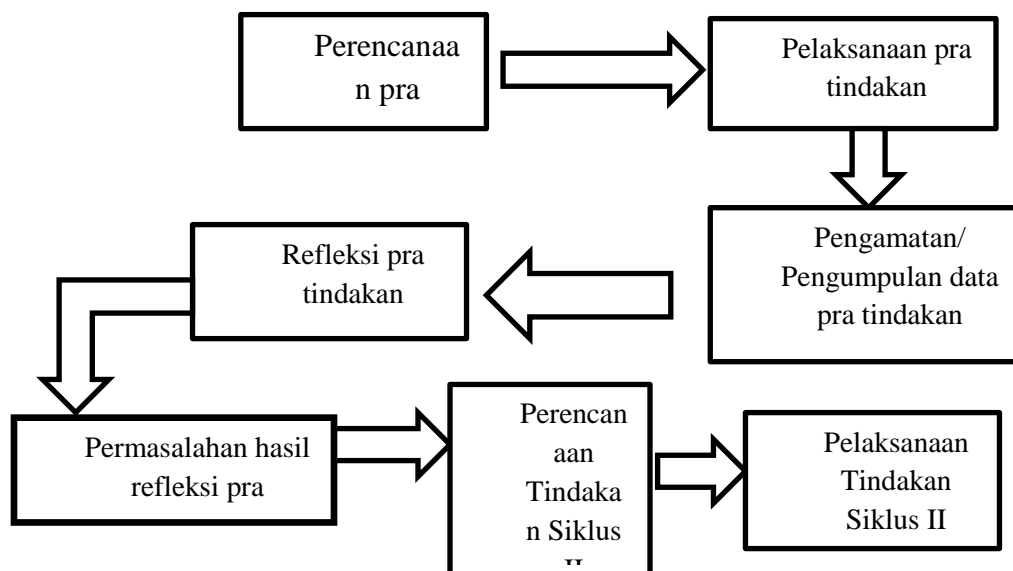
Perencanaan pra

Pelaksanaan pra tindakan

Pengamatan/ Pengumpulan data pra tindakan

Refleksi pra tindakan

Permasalahan hasil refleksi pra

Perencanaan Tindakan Siklus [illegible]

Pelaksanaan Tindakan Siklus II